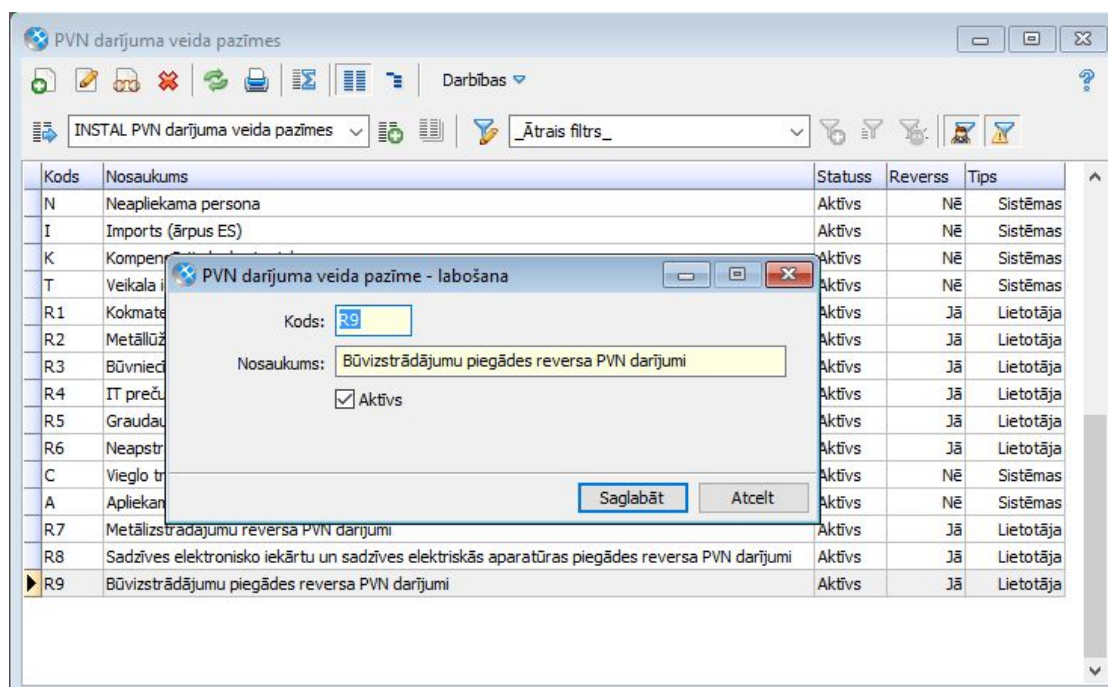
PVN darījuma veida pazīmes

Darbības

INSTAL PVN darījuma veida pazīmes

_Ātrais filtrs_

| Kods | Nosaukums | Statuss | Reverss | Tips |
|---|---|---|---|---|
| N | Neapliekama persona | Aktīvs | Nē | Sistēmas |
| I | Imports (ārpus ES) | Aktīvs | Nē | Sistēmas |
| K | Kompen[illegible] | Aktīvs | Nē | Sistēmas |
| T | Veikala i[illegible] | Aktīvs | Nē | Sistēmas |
| R1 | Kokmate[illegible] | Aktīvs | Jā | Lietotāja |
| R2 | Metāllūž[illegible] | Aktīvs | Jā | Lietotāja |
| R3 | Būvnieci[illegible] | Aktīvs | Jā | Lietotāja |
| R4 | IT preču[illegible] | Aktīvs | Jā | Lietotāja |
| R5 | Graudau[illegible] | Aktīvs | Jā | Lietotāja |
| R6 | Neapstr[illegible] | Aktīvs | Jā | Lietotāja |
| C | Vieglo tr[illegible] | Aktīvs | Nē | Sistēmas |
| A | Apliekam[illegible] | Aktīvs | Nē | Sistēmas |
| R7 | Metālizstrādājumu reversa PVN darījumi | Aktīvs | Jā | Lietotāja |
| R8 | Sadzīves elektronisko iekārtu un sadzīves elektriskās aparatūras piegādes reversa PVN darījumi | Aktīvs | Jā | Lietotāja |
| R9 | Būvizstrādājumu piegādes reversa PVN darījumi | Aktīvs | Jā | Lietotāja |

PVN darījuma veida pazīme - labošana

Kods: R9

Nosaukums: Būvizstrādājumu piegādes reversa PVN darījumi

Aktīvs

Saglabāt

Atcelt